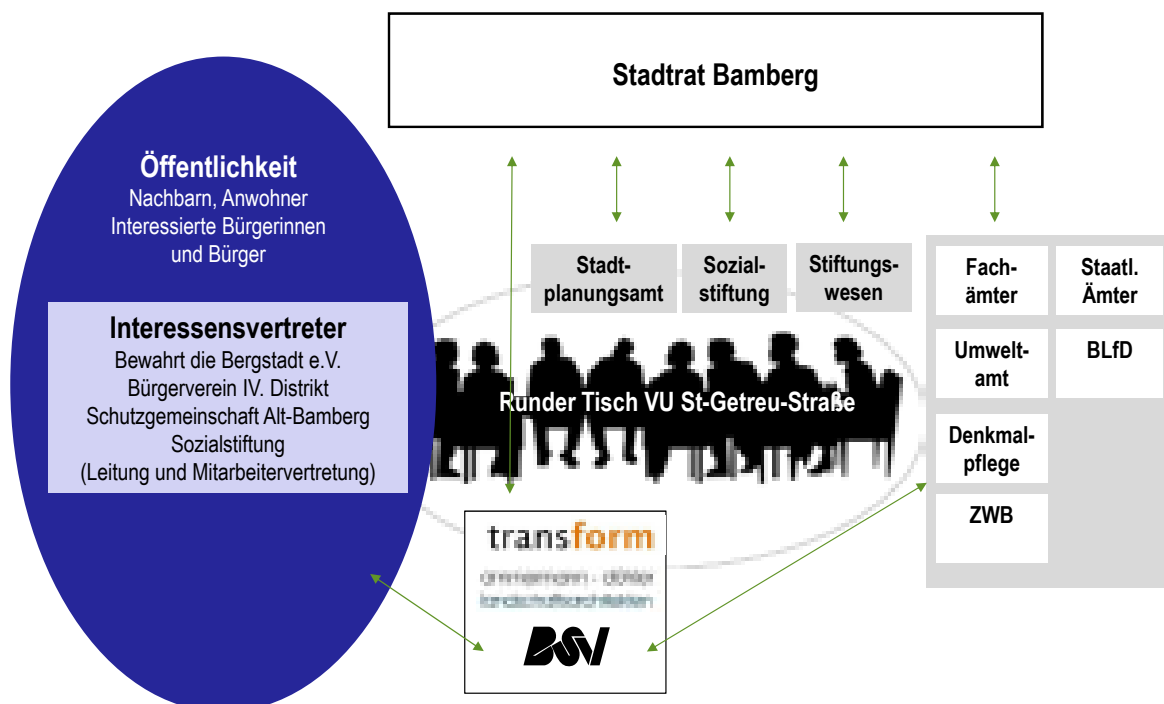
Stadtrat Bamberg

Öffentlichkeit
Nachbarn, Anwohner
Interessierte Bürgerinnen und Bürger

Interessensvertreter
Bewahrt die Bergstadt e.V.
Bürgerverein IV. Distrikt
Schutzgemeinschaft Alt-Bamberg
Sozialstiftung
(Leitung und Mitarbeitervertretung)

Stadtplanungsamt

Sozialstiftung

Stiftungswesen

Fachämter

Staatl. Ämter

Umweltamt

BLfD

Denkmalpflege

ZWB

Runder Tisch VU St-Getreu-Straße

transform
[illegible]
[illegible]

BSV